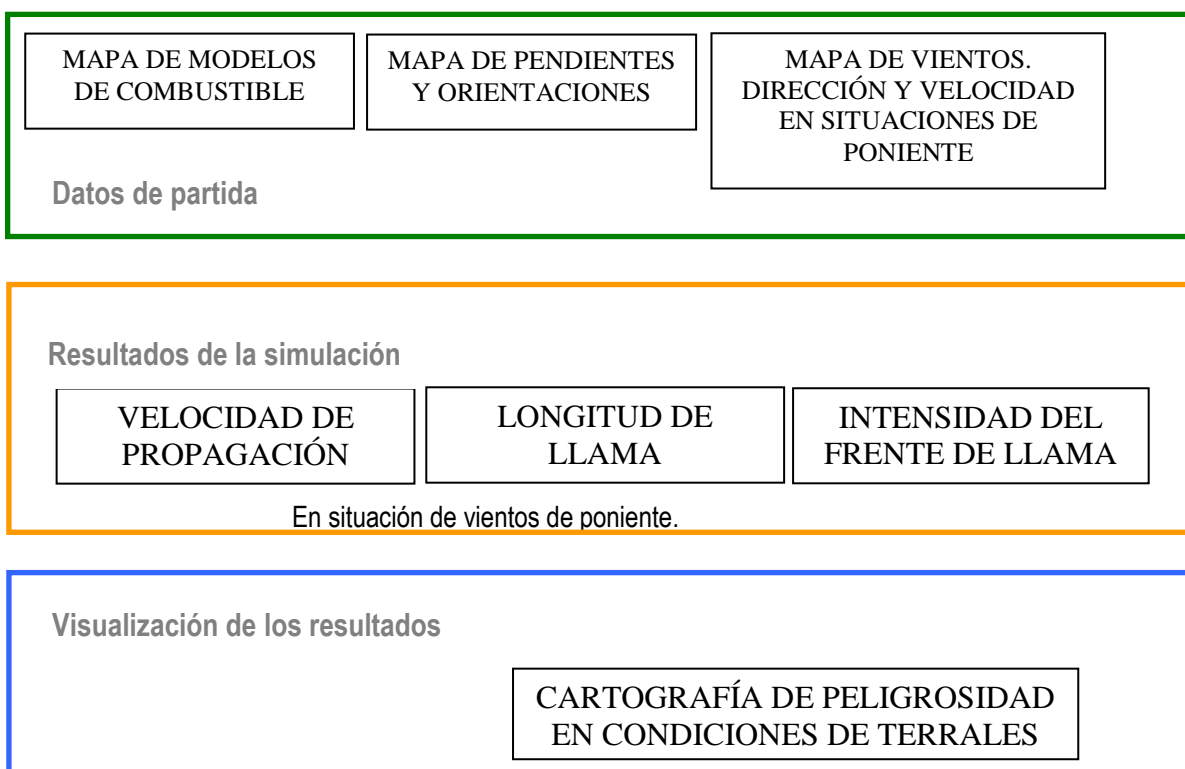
MAPA DE MODELOS DE COMBUSTIBLE

MAPA DE PENDIENTES Y ORIENTACIONES

MAPA DE VIENTOS. DIRECCIÓN Y VELOCIDAD EN SITUACIONES DE PONIENTE

Datos de partida

Resultados de la simulación

VELOCIDAD DE PROPAGACIÓN

LONGITUD DE LLAMA

INTENSIDAD DEL FRENTE DE LLAMA

En situación de vientos de poniente.

Visualización de los resultados

CARTOGRAFÍA DE PELIGROSIDAD EN CONDICIONES DE TERRALES